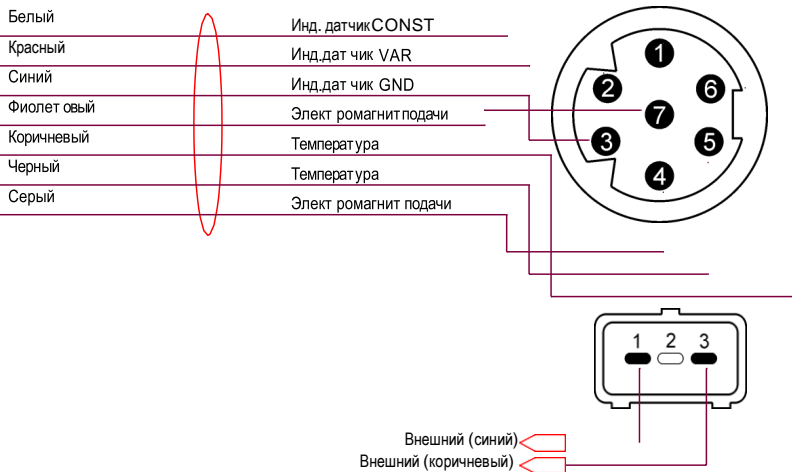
Белый
Красный
Синий
Фиолет овый
Коричневый
Черный
Серый

Инд. датчикCONST
Инд.дат чик VAR
Инд.дат чик GND
Элект ромагнит подачи
Температура
Температура
Элект ромагнит подачи

1
2
6
7
3
5
4

1 2 3

Внешний (синий)
Внешний (коричневый)